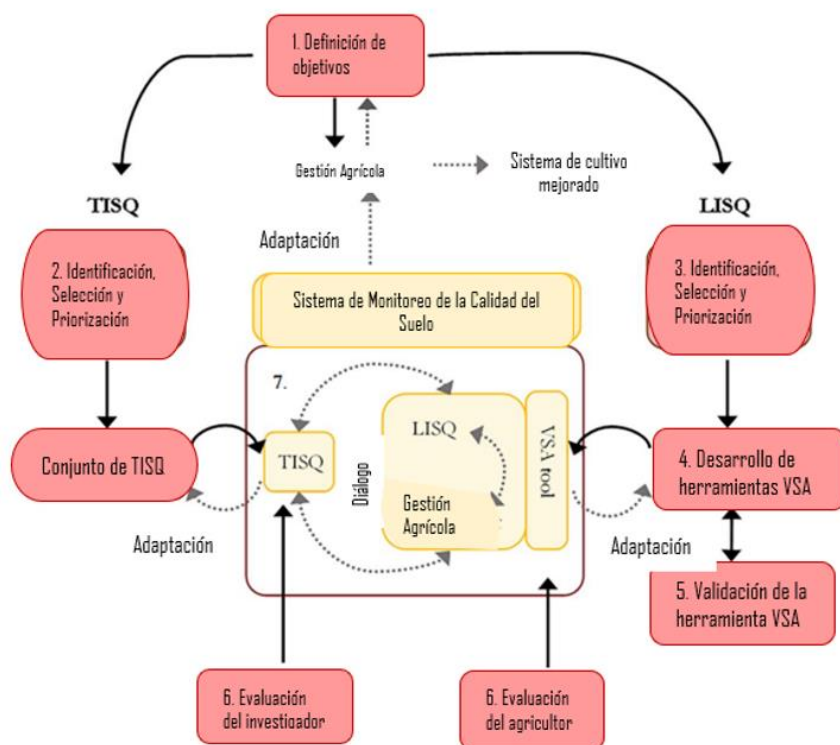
1. Definición de objetivos

Gestión Agrícola

Sistema de cultivo mejorado

TISQ

LISQ

Adaptación

2. Identificación, Selección y Priorización

3. Identificación, Selección y Priorización

Sistema de Monitoreo de la Calidad del Suelo

7.

LISQ

VSA tool

Conjunto de TISQ

TISQ

Diálogo

Gestión Agrícola

4. Desarrollo de herramientas VSA

Adaptación

Adaptación

5. Validación de la herramienta VSA

6. Evaluación del investiador

6. Evaluación del agricultor